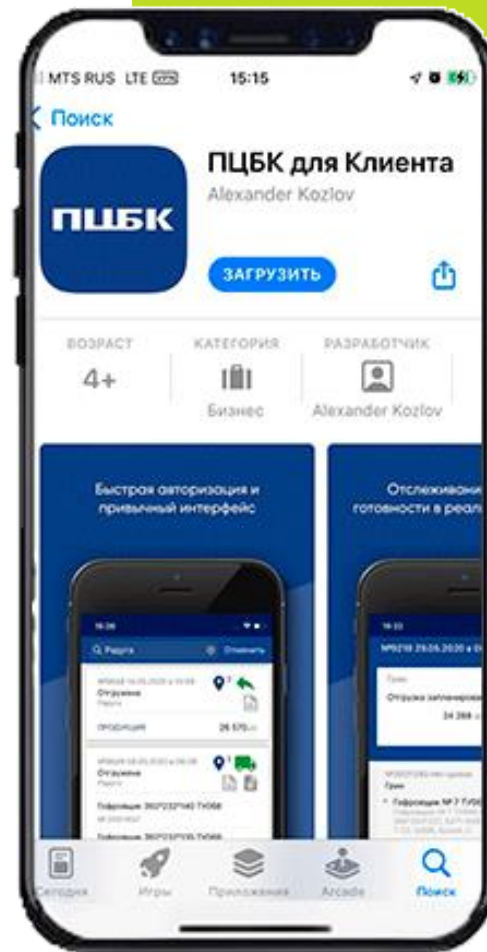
MTS RUS LTE VPN 15:15

Поиск

ПЦБК

ПЦБК для Клиента

Alexander Kozlov

ЗАГРУЗИТЬ

ВОЗРАСТ 4+

КАТЕГОРИЯ Бизнес

РАЗРАБОТЧИК Alexander Kozlov

Быстрая авторизация и привычный интерфейс

Отслеживани готовности в реал

Отгрузка

ПРОДУКЦИЯ 26 570

Отгрузка

Гофрокороб

Отгрузка запланиров

24 268

Сегодня Игры Приложения Arcade Поиск